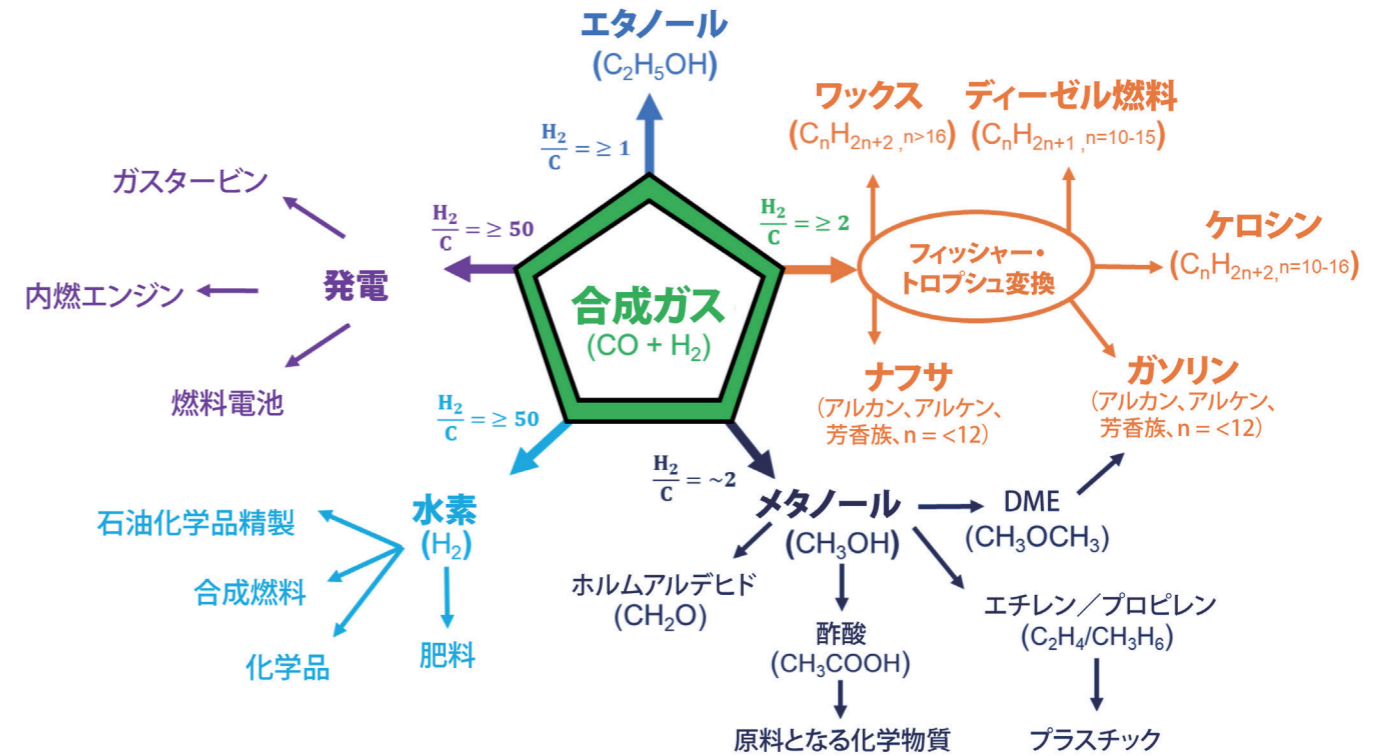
エタノール
$(C_2H_5OH)$

$\frac{H_2}{C} = \geq 1$

ワックス
$(C_nH_{2n+2}, {}_{n>16})$

ディーゼル燃料
$(C_nH_{2n+1}, {}_{n=10-15})$

ガスタービン

$\frac{H_2}{C} = \geq 50$

$\frac{H_2}{C} = \geq 2$

ケロシン
$(C_nH_{2n+2}, {}_{n=10-16})$

フィッシャー・トロプシュ変換

内燃エンジン

発電

合成ガス
$(CO + H_2)$

燃料電池

ナフサ
(アルカン、アルケン、芳香族、n = <12)

ガソリン
(アルカン、アルケン、芳香族、n = <12)

$\frac{H_2}{C} = \geq 50$

$\frac{H_2}{C} = \sim 2$

水素
$(H_2)$

メタノール
$(CH_3OH)$

DME
$(CH_3OCH_3)$

石油化学品精製

合成燃料

化学品

肥料

ホルムアルデヒド
$(CH_2O)$

酢酸
$(CH_3COOH)$

エチレン／プロピレン
$(C_2H_4/CH_3H_6)$

原料となる化学物質

プラスチック